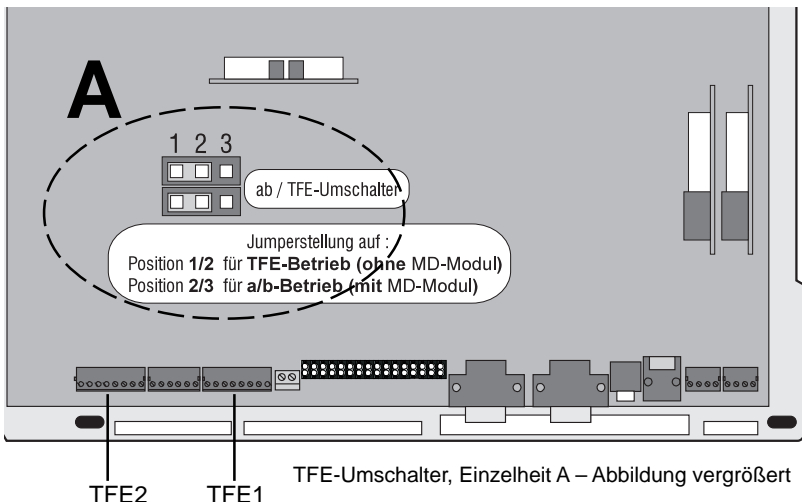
A

1 2 3

ab / TFE-Umschalter

Jumperstellung auf :
Position **1/2** für **TFE-Betrieb (ohne** MD-Modul**)**
Position **2/3** für **a/b-Betrieb (mit** MD-Modul**)**

TFE2 TFE1

TFE-Umschalter, Einzelheit A – Abbildung vergrößert